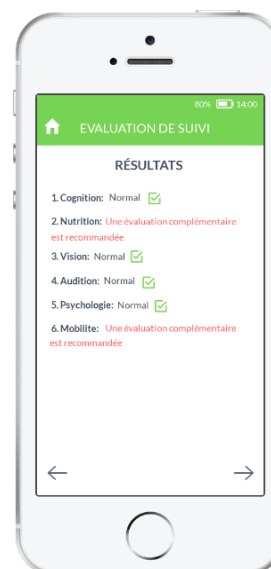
80% 14:00

EVALUATION DE SUIVI

RÉSULTATS

1. Cognition: Normal

2. Nutrition: Une évaluation complémentaire est recommandée

3. Vision: Normal

4. Audition: Normal

5. Psychologie: Normal

6. Mobilite: Une évaluation complémentaire est recommandée

←

→